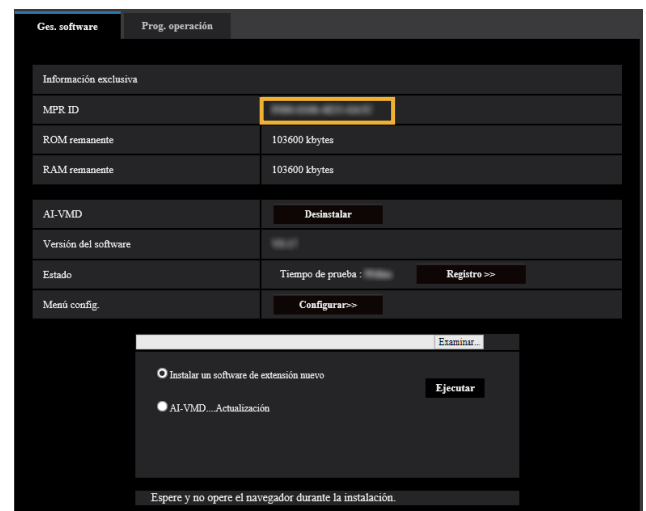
Ges. software

Prog. operación

Información exclusiva

| | |
|---|---|
| MPR ID | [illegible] |
| ROM remanente | 103600 kbytes |
| RAM remanente | 103600 kbytes |

| | |
|---|---|
| AI-VMD | Desinstalar |
| Versión del software | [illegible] |
| Estado | Tiempo de prueba : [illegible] Registro >> |
| Menú config. | Configurar>> |

Examinar...

Instalar un software de extensión nuevo

Ejecutar

AI-VMD....Actualización

Espere y no opere el navegador durante la instalación.